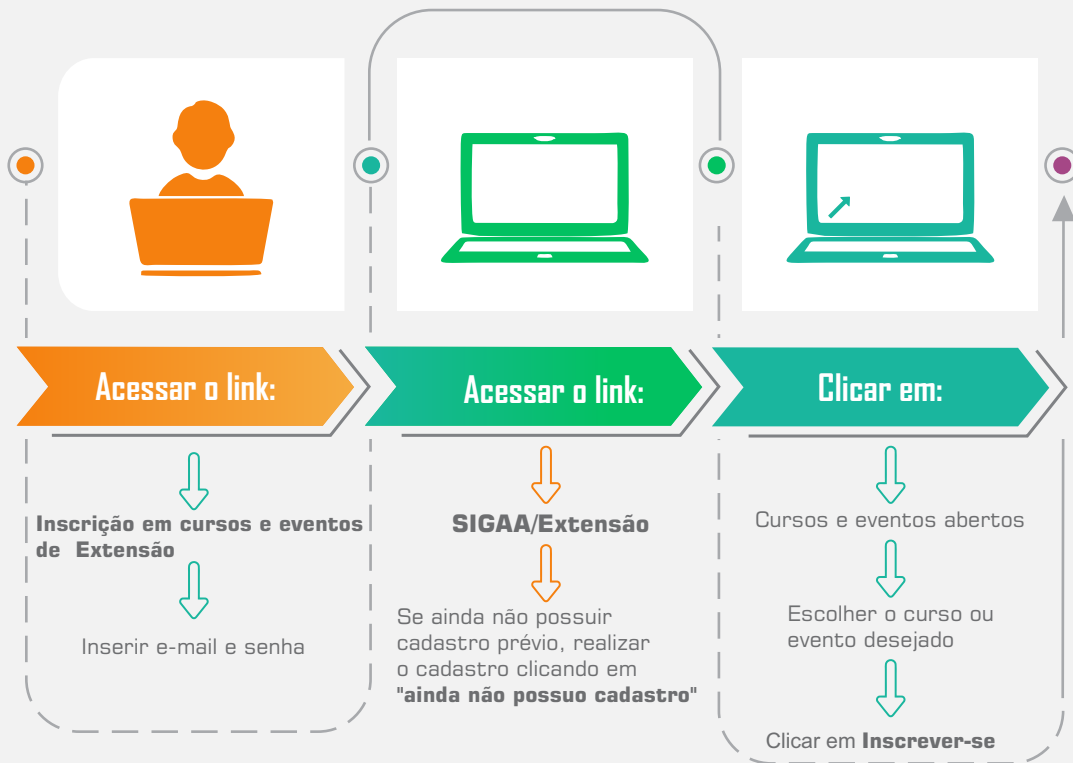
Acessar o link:

Inscrição em cursos e eventos de Extensão

Inserir e-mail e senha

Acessar o link:

SIGAA/Extensão

Se ainda não possuir cadastro prévio, realizar o cadastro clicando em "ainda não possuo cadastro"

Clicar em:

Cursos e eventos abertos

Escolher o curso ou evento desejado

Clicar em Inscrever-se